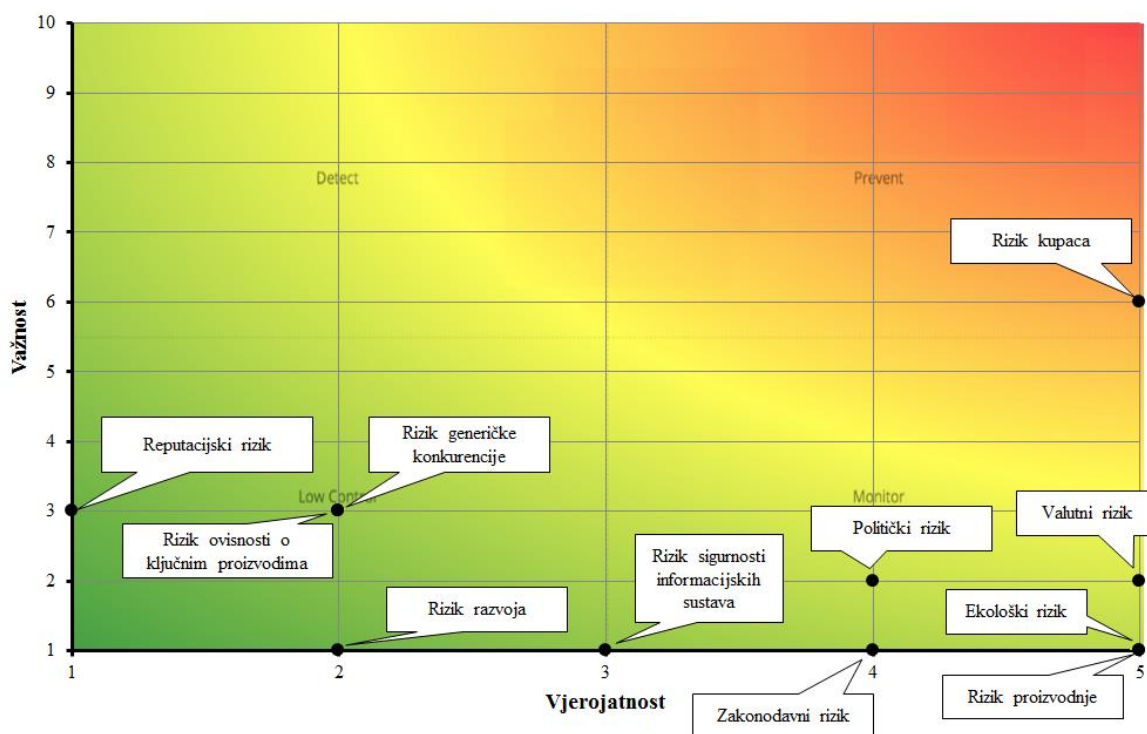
10
9
8
7
6
5
4
3
2
1
Važnost

Detect
Prevent
Low Control
Monitor

Rizik kupaca
Reputacijski rizik
Rizik generičke konkurencije
Rizik ovisnosti o ključnim proizvodima
Politički rizik
Valutni rizik
Rizik sigurnosti informacijskih sustava
Rizik razvoja
Ekološki rizik
Zakonodavni rizik
Rizik proizvodnje

1
2
3
4
5
Vjerojatnost